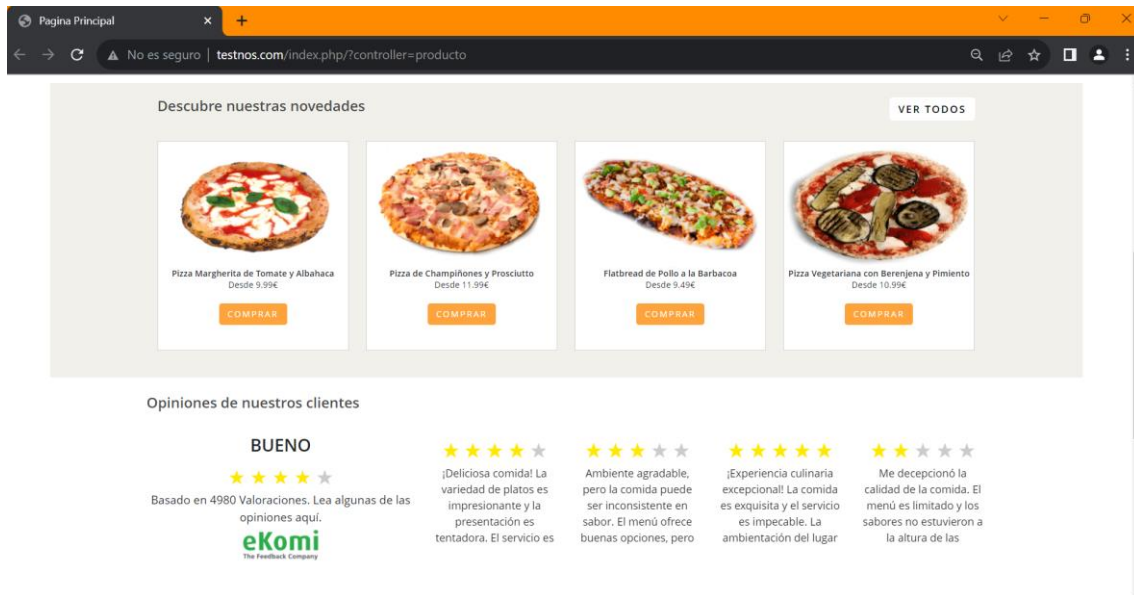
Pagina Principal ×
+

No es seguro | testnos.com/index.php/?controller=producto

Descubre nuestras novedades

VER TODOS

Pizza Margherita de Tomate y Albahaca
Desde 9.99€
COMPRAR

Pizza de Champiñones y Prosciutto
Desde 11.99€
COMPRAR

Flatbread de Pollo a la Barbacoa
Desde 9.49€
COMPRAR

Pizza Vegetariana con Berenjena y Pimiento
Desde 10.99€
COMPRAR

Opiniones de nuestros clientes

BUENO

Basado en 4980 Valoraciones. Lea algunas de las opiniones aquí.

eKomi
The Feedback Company

¡Deliciosa comida! La variedad de platos es impresionante y la presentación es tentadora. El servicio es

Ambiente agradable, pero la comida puede ser inconsistente en sabor. El menú ofrece buenas opciones, pero

¡Experiencia culinaria excepcional! La comida es exquisita y el servicio es impecable. La ambientación del lugar

Me decepcionó la calidad de la comida. El menú es limitado y los sabores no estuvieron a la altura de las